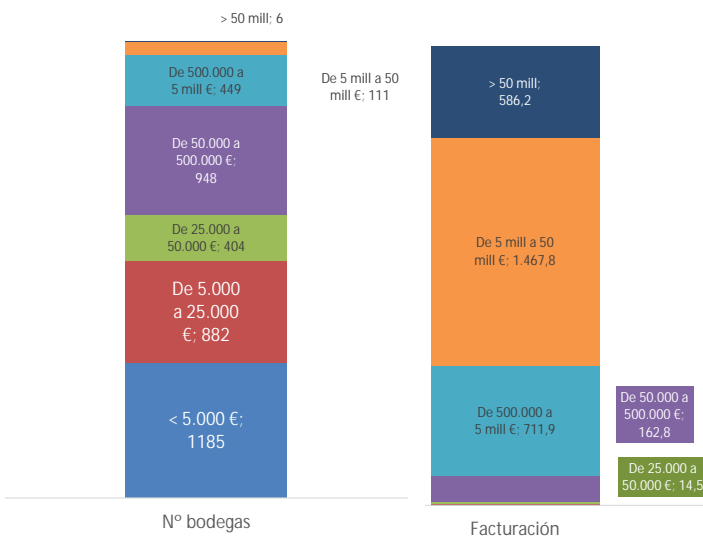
> 50 mill; 6

De 500.000 a 5 mill €; 449

De 5 mill a 50 mill €; 111

De 50.000 a 500.000 €; 948

De 25.000 a 50.000 €; 404

De 5.000 a 25.000 €; 882

< 5.000 €; 1185

> 50 mill; 586,2

De 5 mill a 50 mill €; 1.467,8

De 500.000 a 5 mill €; 711,9

De 50.000 a 500.000 €; 162,8

De 25.000 a 50.000 €; 14,5

Nº bodegas

Facturación